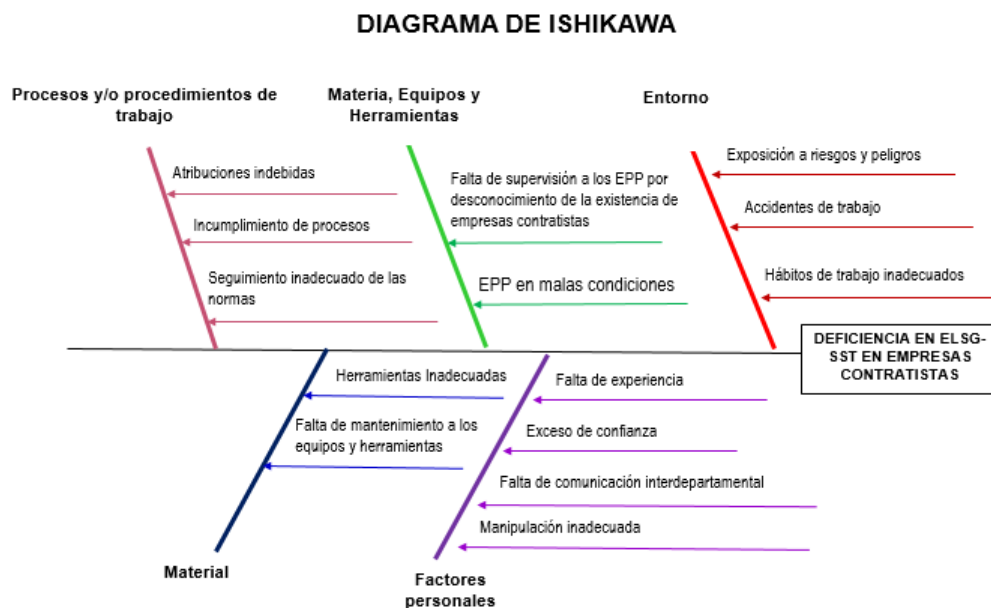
DIAGRAMA DE ISHIKAWA

Procesos y/o procedimientos de trabajo

Atribuciones indebidas

Incumplimiento de procesos

Seguimiento inadecuado de las normas

Materia, Equipos y Herramientas

Falta de supervisión a los EPP por desconocimiento de la existencia de empresas contratistas

EPP en malas condiciones

Entorno

Exposición a riesgos y peligros

Accidentes de trabajo

Hábitos de trabajo inadecuados

DEFICIENCIA EN EL SG-SST EN EMPRESAS CONTRATISTAS

Herramientas Inadecuadas

Falta de mantenimiento a los equipos y herramientas

Material

Falta de experiencia

Exceso de confianza

Falta de comunicación interdepartamental

Manipulación inadecuada

Factores personales